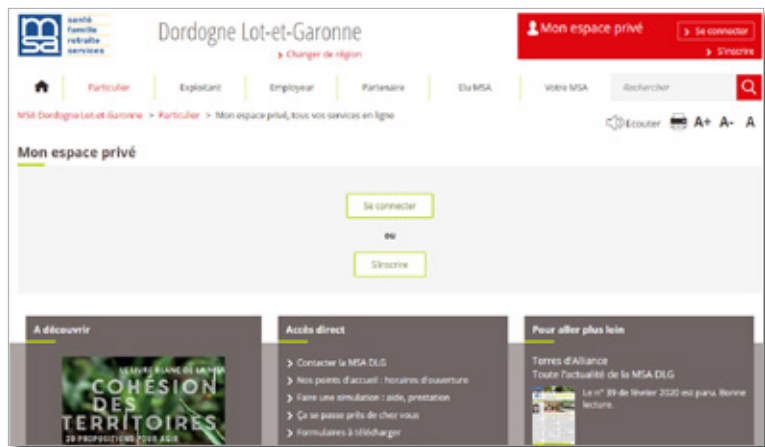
msa
santé
famille
retraite
services

Dordogne Lot-et-Garonne
> Changer de région

Mon espace privé
> Se connecter
> S'inscrire

Particulier | Exploitant | Employeur | Partenaire | Elu MSA | Votre MSA | Rechercher

MSA Dordogne Lot-et-Garonne > Particulier > Mon espace privé, tous vos services en ligne

Ecouter A+ A- A

Mon espace privé

Se connecter

ou

S'inscrire

A découvrir

LE LIVRE BLANC DE LA MSA
COHÉSION DES TERRITOIRES
20 PROPOSITIONS POUR AGIR

Accès direct

> Contacter la MSA DLG
> Nos points d'accueil : horaires d'ouverture
> Faire une simulation : aide, prestation
> Ça se passe près de chez vous
> Formulaires à télécharger

Pour aller plus loin

Terres d'Alliance
Toute l'actualité de la MSA DLG

Le n° 39 de février 2020 est paru. Bonne lecture.